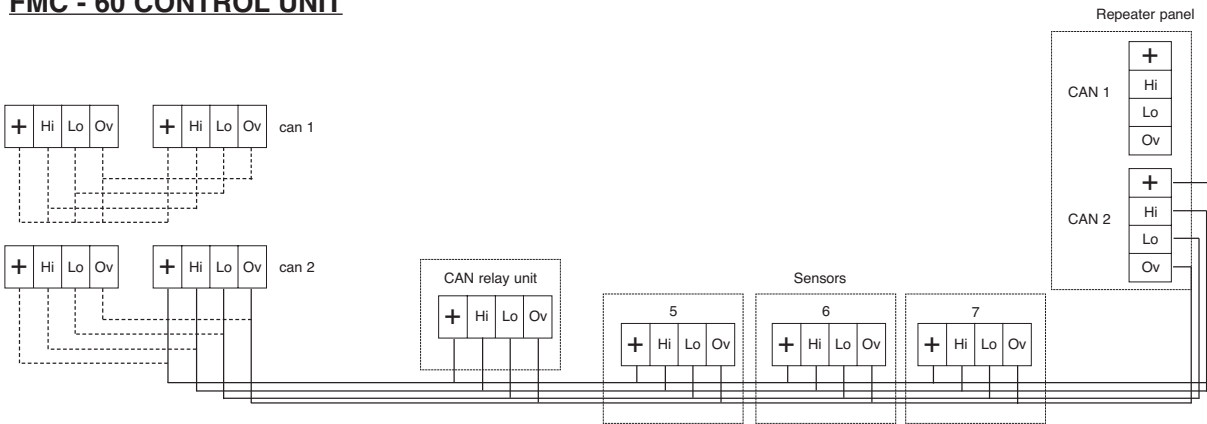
FMC - 60 CONTROL UNIT

Repeater panel

CAN 1
+
Hi
Lo
Ov

CAN 2
+
Hi
Lo
Ov

+ Hi Lo Ov
+ Hi Lo Ov
can 1

+ Hi Lo Ov
+ Hi Lo Ov
can 2

CAN relay unit
+ Hi Lo Ov

Sensors

5
+ Hi Lo Ov

6
+ Hi Lo Ov

7
+ Hi Lo Ov